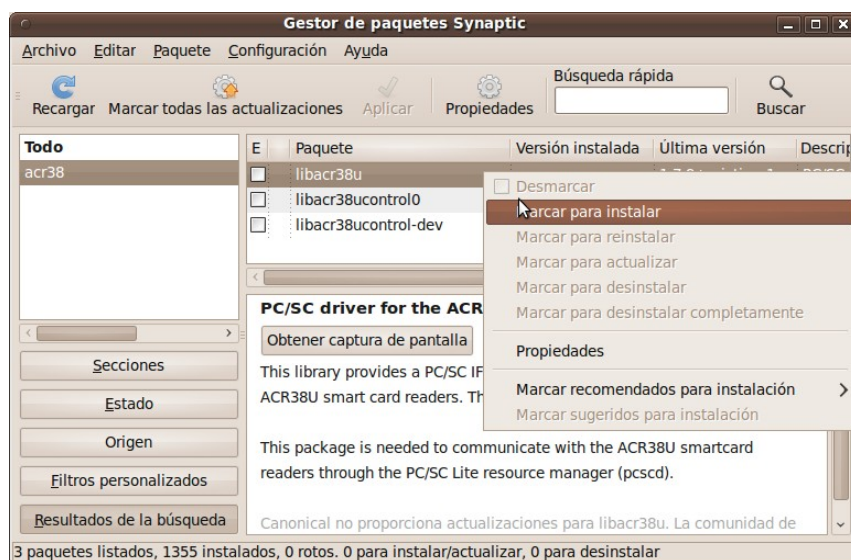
Gestor de paquetes Synaptic

Archivo Editar Paquete Configuración Ayuda

Recargar Marcar todas las actualizaciones Aplicar Propiedades Búsqueda rápida Buscar

Todo
acr38

| E | Paquete | Versión instalada | Última versión | Descrip |
|---|---|---|---|---|
| | libacr38u | | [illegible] | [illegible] |
| | libacr38ucontrol0 | | | |
| | libacr38ucontrol-dev | | | |

Desmarcar
Marcar para instalar
Marcar para reinstalar
Marcar para actualizar
Marcar para desinstalar
Marcar para desinstalar completamente
Propiedades
Marcar recomendados para instalación
Marcar sugeridos para instalación

PC/SC driver for the ACR

Obtener captura de pantalla

This library provides a PC/SC IF
ACR38U smart card readers. Th

This package is needed to communicate with the ACR38U smartcard readers through the PC/SC Lite resource manager (pcscd).

Canonical no proporciona actualizaciones para libacr38u. La comunidad de

Secciones
Estado
Origen
Filtros personalizados
Resultados de la búsqueda

3 paquetes listados, 1355 instalados, 0 rotos. 0 para instalar/actualizar, 0 para desinstalar